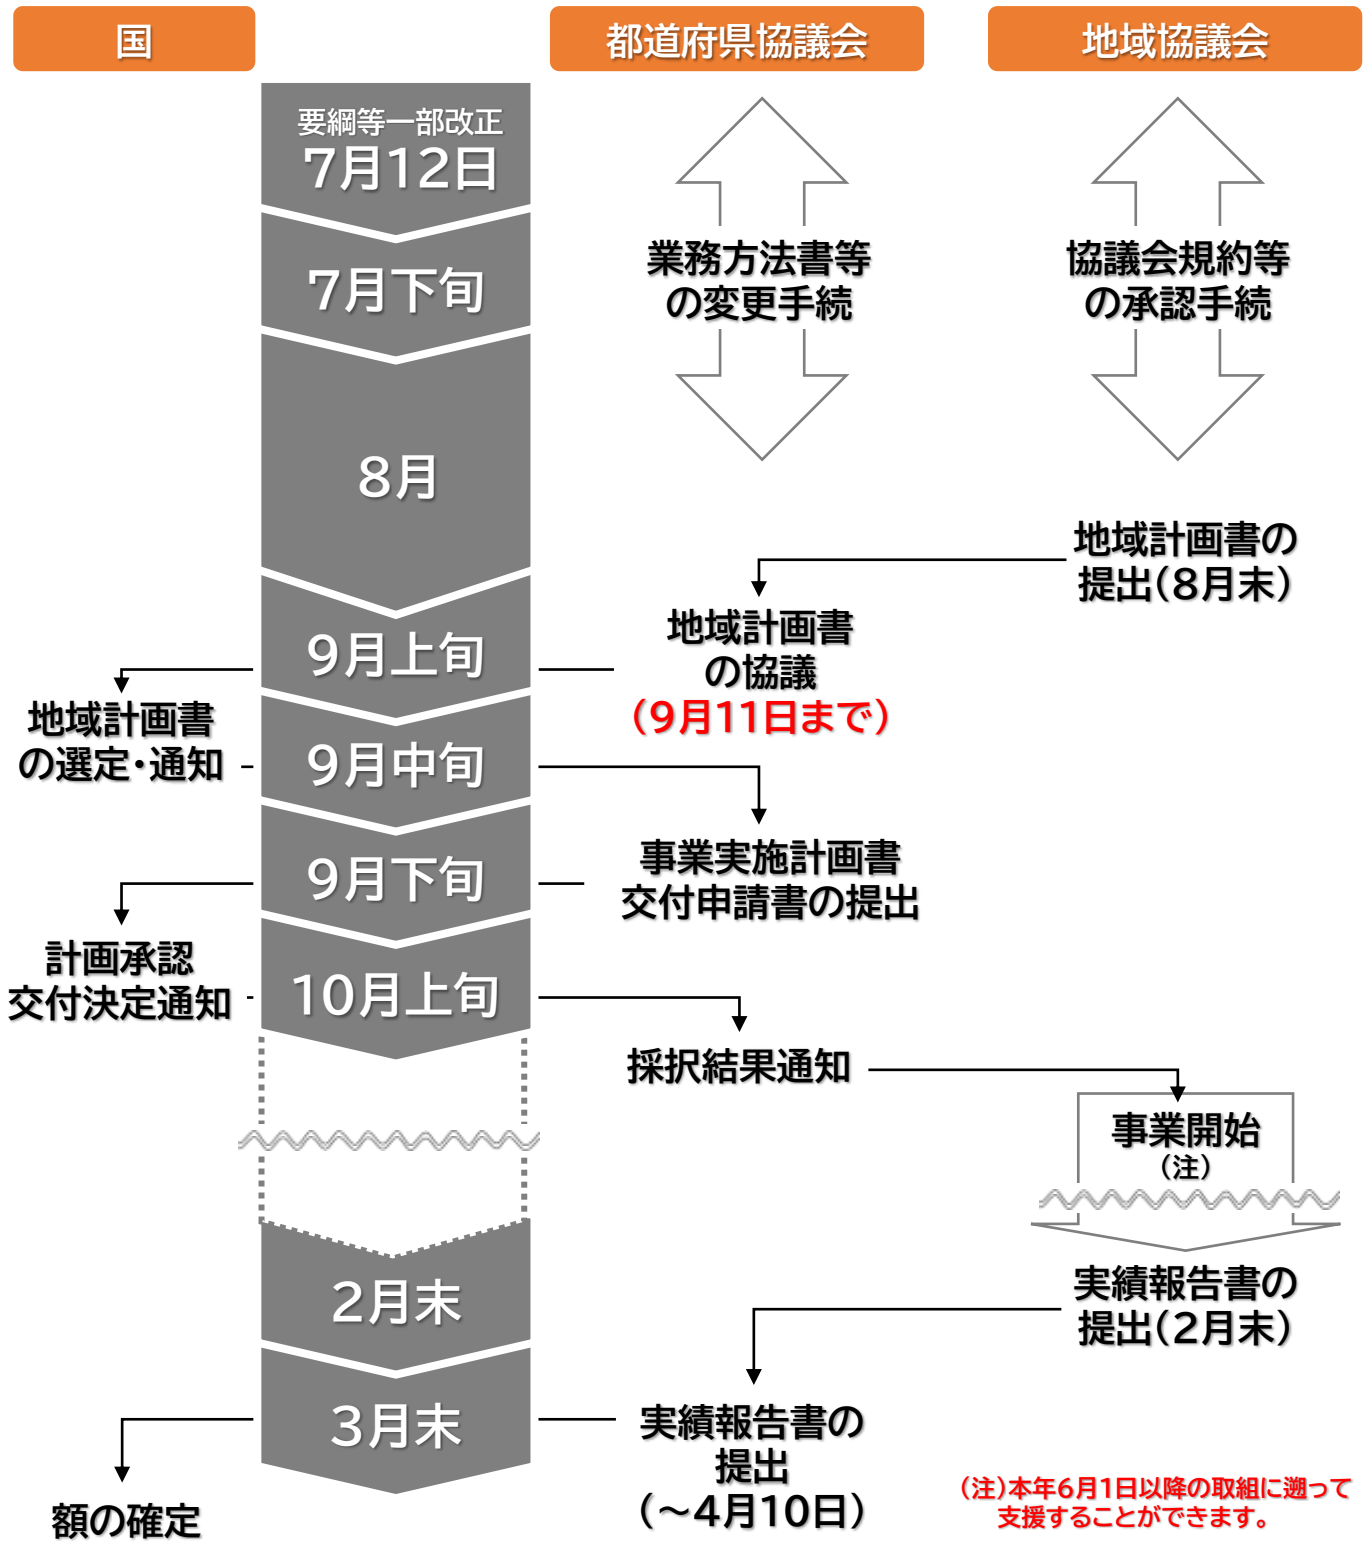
国

都道府県協議会

地域協議会

要綱等一部改正
7月12日

7月下旬

8月

9月上旬

9月中旬

9月下旬

10月上旬

2月末

3月末

業務方法書等の変更手続

協議会規約等の承認手続

地域計画書の提出(8月末)

地域計画書の協議
(9月11日まで)

地域計画書の選定・通知

事業実施計画書交付申請書の提出

計画承認
交付決定通知

採択結果通知

事業開始
(注)

実績報告書の提出(2月末)

実績報告書の提出
(～4月10日)

額の確定

(注)本年6月1日以降の取組に遡って支援することができます。